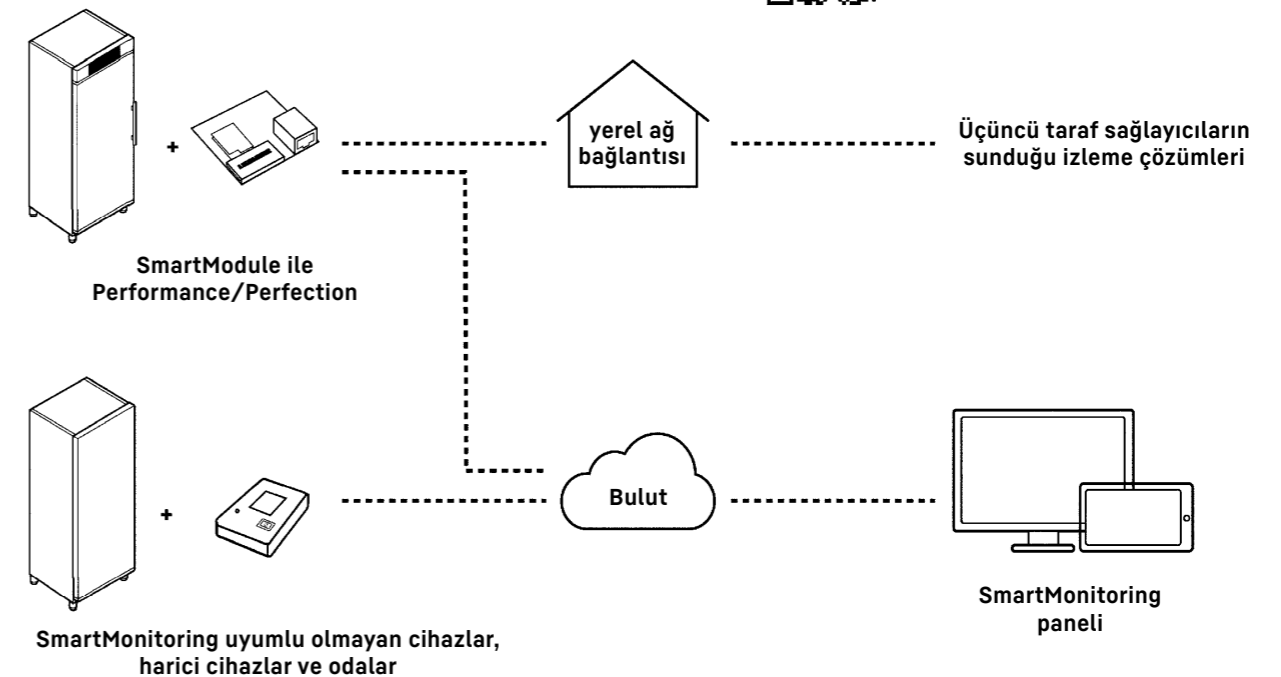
+

yerel ağ bağlantısı

Üçüncü taraf sağlayıcıların sunduğu izleme çözümleri

SmartModule ile Performance/Perfection

+

Bulut

SmartMonitoring uyumlu olmayan cihazlar, harici cihazlar ve odalar

SmartMonitoring paneli